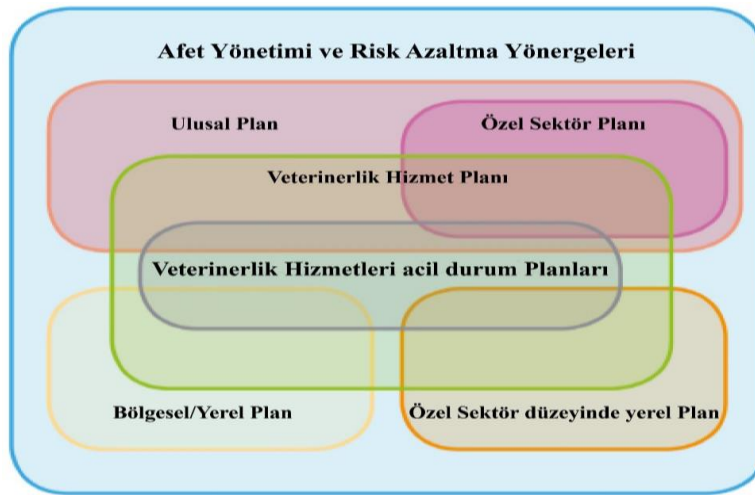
Afet Yönetimi ve Risk Azaltma Yönergeleri

Ulusal Plan

Özel Sektör Planı

Veterinerlik Hizmet Planı

Veterinerlik Hizmetleri acil durum Planları

Bölgesel/Yerel Plan

Özel Sektör düzeyinde yerel Plan